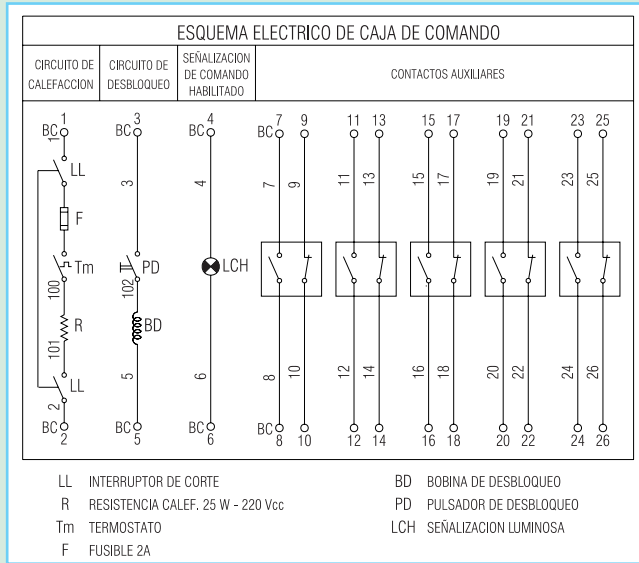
ESQUEMA ELECTRICO DE CAJA DE COMANDO

| CIRCUITO DE CALEFACCION | CIRCUITO DE DESBLOQUEO | SEÑALIZACION DE COMANDO HABILITADO | CONTACTOS AUXILIARES |
|---|---|---|---|

BC 1
1
LL
F
Tm
100
R
101
LL
2
BC 2

BC 3
3
PD
102
BD
5
BC 5

BC 4
4
LCH
6
BC 6

BC 7 9
7 9
8 10
BC 8 10

11 13
11 13
12 14
12 14

15 17
15 17
16 18
16 18

19 21
19 21
20 22
20 22

23 25
23 25
24 26
24 26

LL INTERRUPTOR DE CORTE
R RESISTENCIA CALEF. 25 W - 220 Vcc
Tm TERMOSTATO
F FUSIBLE 2A
BD BOBINA DE DESBLOQUEO
PD PULSADOR DE DESBLOQUEO
LCH SEÑALIZACION LUMINOSA